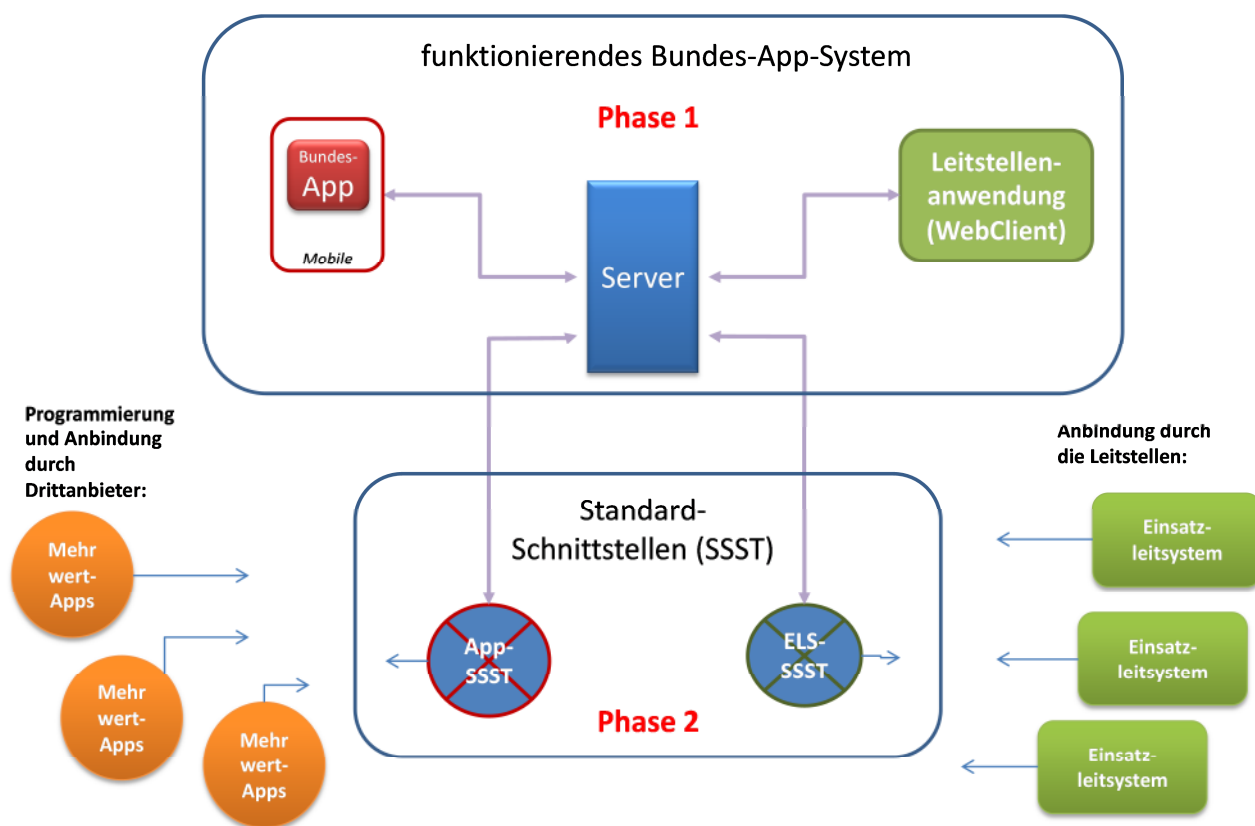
funktionierendes Bundes-App-System

Phase 1

Bundes-
App
Mobile

Server

Leitstellenanwendung (WebClient)

Programmierung und Anbindung durch Drittanbieter:

Anbindung durch die Leitstellen:

Standard-Schnittstellen (SSST)

App-SSST

ELS-SSST

Phase 2

Mehr wert-Apps

Mehr wert-Apps

Mehr wert-Apps

Einsatzleitsystem

Einsatzleitsystem

Einsatzleitsystem